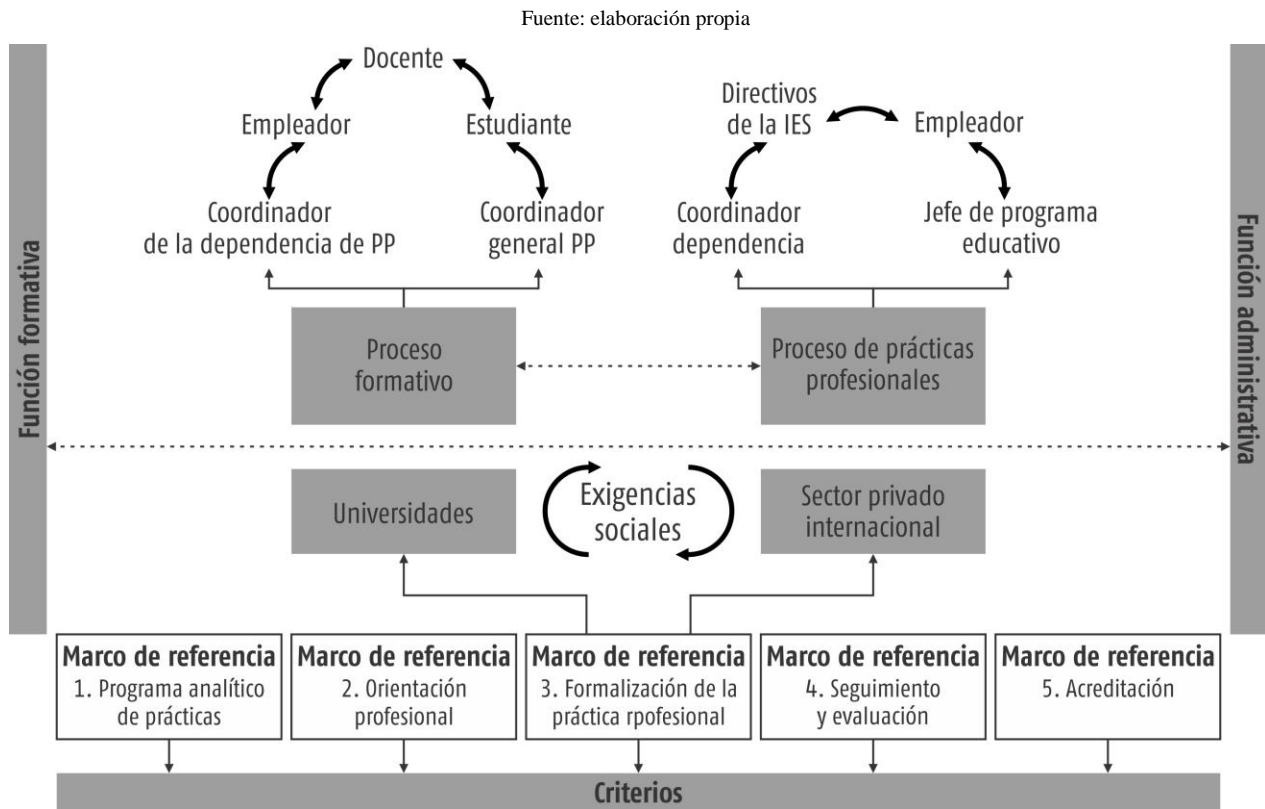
Fuente: elaboración propia

Función formativa

Docente

Empleador

Estudiante

Coordinador de la dependencia de PP

Coordinador general PP

Directivos de la IES

Empleador

Coordinador dependencia

Jefe de programa educativo

Proceso formativo

Proceso de prácticas profesionales

Función administrativa

Universidades

Exigencias sociales

Sector privado internacional

Marco de referencia
1. Programa analítico de prácticas

Marco de referencia
2. Orientación profesional

Marco de referencia
3. Formalización de la práctica rpofesional

Marco de referencia
4. Seguimiento y evaluación

Marco de referencia
5. Acreditación

Criterios